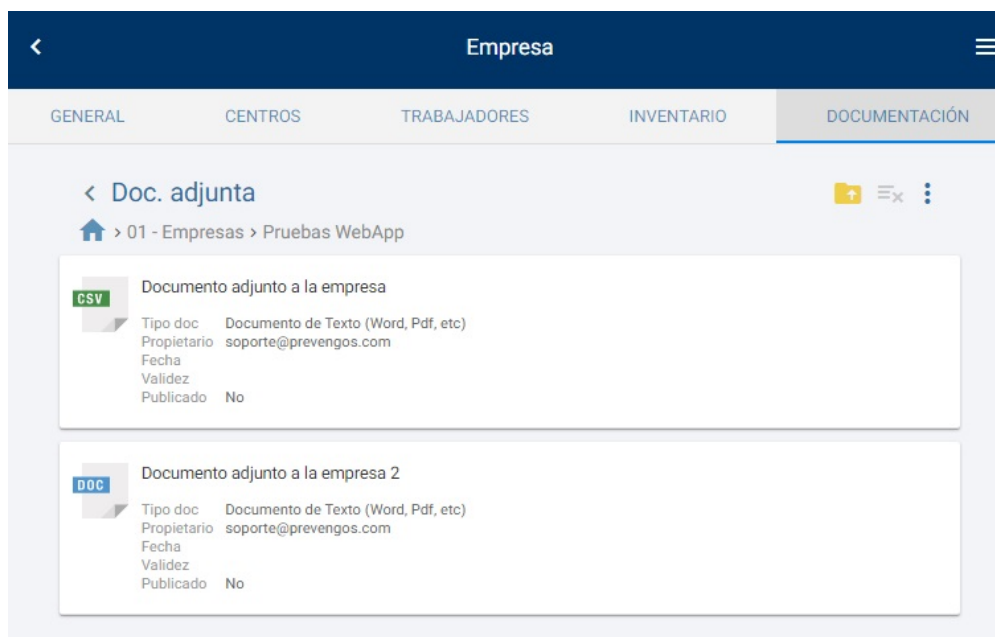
Empresa

GENERAL
CENTROS
TRABAJADORES
INVENTARIO
DOCUMENTACIÓN

Doc. adjunta

> 01 - Empresas > Pruebas WebApp

CSV
Documento adjunto a la empresa
Tipo doc Documento de Texto (Word, Pdf, etc)
Propietario soporte@prevengos.com
Fecha
Validez
Publicado No

DOC
Documento adjunto a la empresa 2
Tipo doc Documento de Texto (Word, Pdf, etc)
Propietario soporte@prevengos.com
Fecha
Validez
Publicado No